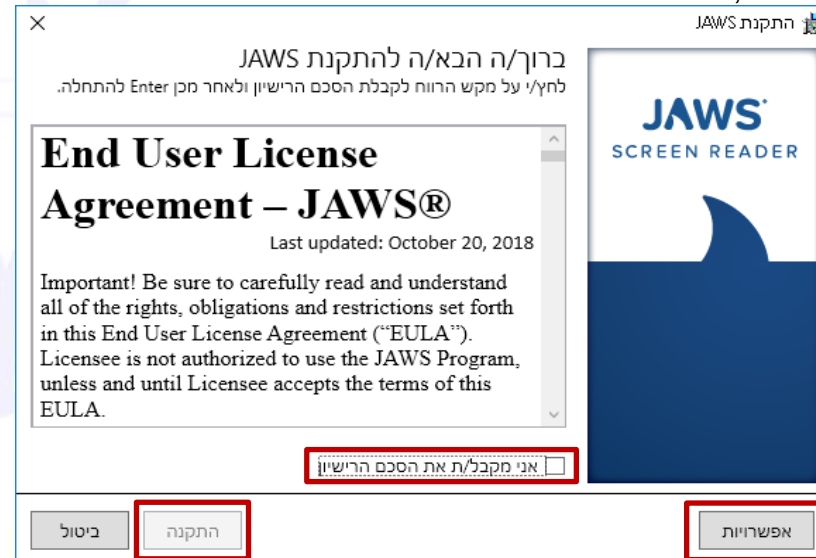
התקנת JAWS

ברוך/ה הבא/ה להתקנת JAWS

לחץ/י על מקש הרווח לקבלת הסכם הרישיון ולאחר מכן Enter להתחלה.

End User License Agreement – JAWS®

Last updated: October 20, 2018

Important! Be sure to carefully read and understand all of the rights, obligations and restrictions set forth in this End User License Agreement ("EULA"). Licensee is not authorized to use the JAWS Program, unless and until Licensee accepts the terms of this EULA.

JAWS
SCREEN READER

אני מקבל/ת את הסכם הרישיון

ביטול

התקנה

אפשרויות